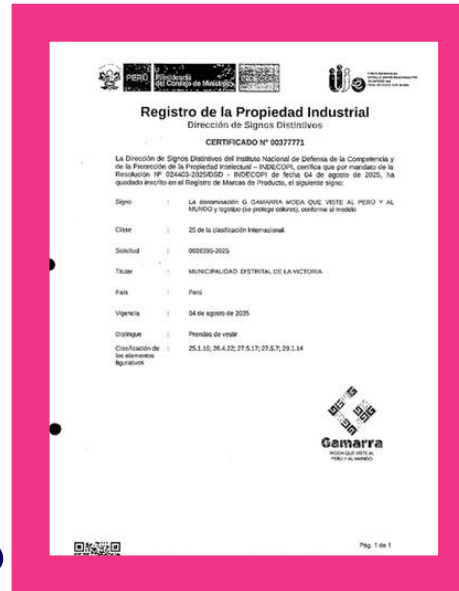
PERÚ Presidencia del Consejo de Ministros

Registro de la Propiedad Industrial
Dirección de Signos Distintivos

CERTIFICADO N° 00377771

La Dirección de Signos Distintivos del Instituto Nacional de Defensa de la Competencia y de la Protección de la Propiedad Intelectual – INDECOPI, certifica que por mandato de la Resolución Nº 024403-2025/DSD - INDECOPI de fecha 04 de agosto de 2025, ha quedado inscrito en el Registro de Marcas de Producto, el siguiente signo:

| | | |
|---|---|---|
| Signo | : | La denominación G GAMARRA MODA QUE VISTE AL PERÚ Y AL MUNDO y logotipo (se protege colores), conforme al modelo |
| Clase | : | 25 de la clasificación Internacional. |
| Solicitud | : | 0026395-2025 |
| Titular | : | MUNICIPALIDAD DISTRITAL DE LA VICTORIA |
| País | : | Perú |
| Vigencia | : | 04 de agosto de 2035 |
| Distingue | : | Prendas de vestir |
| Clasificación de los elementos figurativos | : | 25.1.15; 26.4.22; 27.5.17; 27.5.7; 29.1.14 |

Gamarra
MODA QUE VISTE AL PERÚ Y AL MUNDO

Pág. 1 de 1